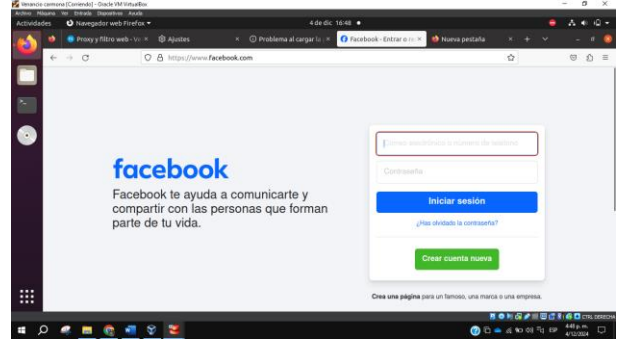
Venancio carmona [Corriendo] - Oracle VM VirtualBox
Archivo Máquina Ver Entrada Dispositivos Ayuda
Actividades Navegador web Firefox 4 de dic 16:48
Proxy y filtro web - Vo × Ajustes × Problema al cargar la × Facebook - Entrar o re × Nueva pestaña ×
https://www.facebook.com

facebook
Facebook te ayuda a comunicarte y compartir con las personas que forman parte de tu vida.

Correo electrónico o número de teléfono
Contraseña
Iniciar sesión
¿Has olvidado la contraseña?
Crear cuenta nueva

Crea una página para un famoso, una marca o una empresa.

CTRL DERECHA
4:48 p. m.
4/12/2024
ESP